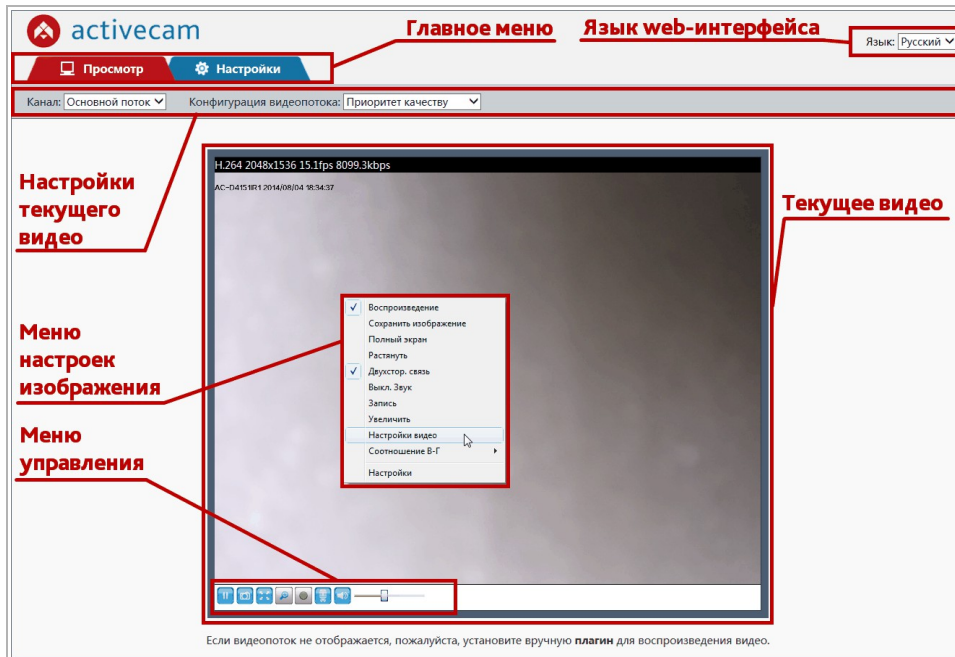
activecam

Главное меню

Язык web-интерфейса

Язык: Русский

Просмотр

Настройки

Канал: Основной поток

Конфигурация видеопотока: Приоритет качеству

H.264 2048x1536 15.1fps 8099.3kbps

AC-D4151IR1 2014/08/04 18:34:37

Настройки текущего видео

Текущее видео

Меню настроек изображения

Воспроизведение
Сохранить изображение
Полный экран
Растянуть
Двухстор. связь
Выкл. Звук
Запись
Увеличить
Настройки видео
Соотношение В-Г
Настройки

Меню управления

Если видеопоток не отображается, пожалуйста, установите вручную **плагин** для воспроизведения видео.